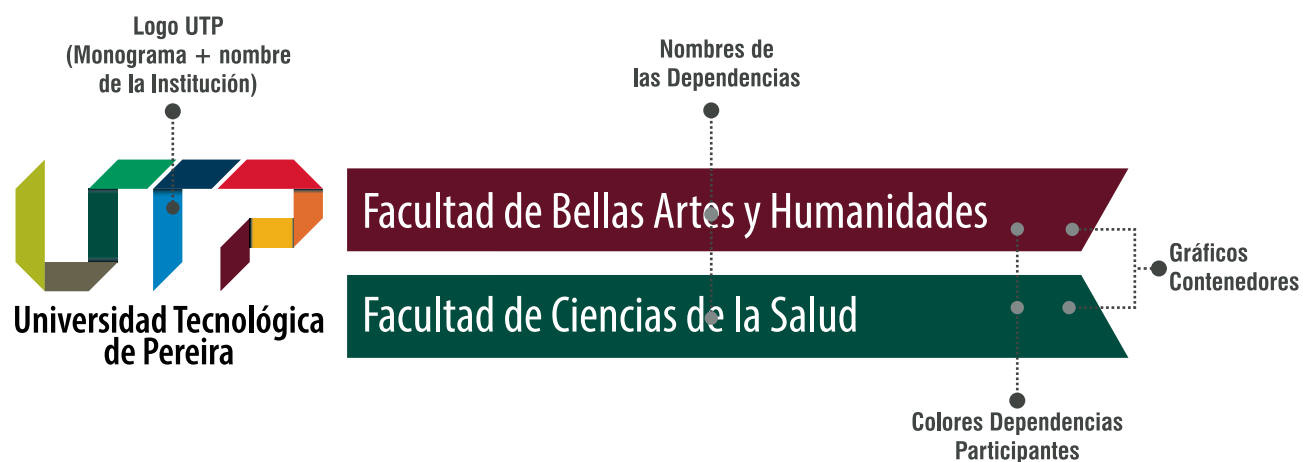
Logo UTP
(Monograma + nombre de la Institución)

Nombres de las Dependencias

Universidad Tecnológica de Pereira

Facultad de Bellas Artes y Humanidades

Facultad de Ciencias de la Salud

Gráficos Contenedores

Colores Dependencias Participantes